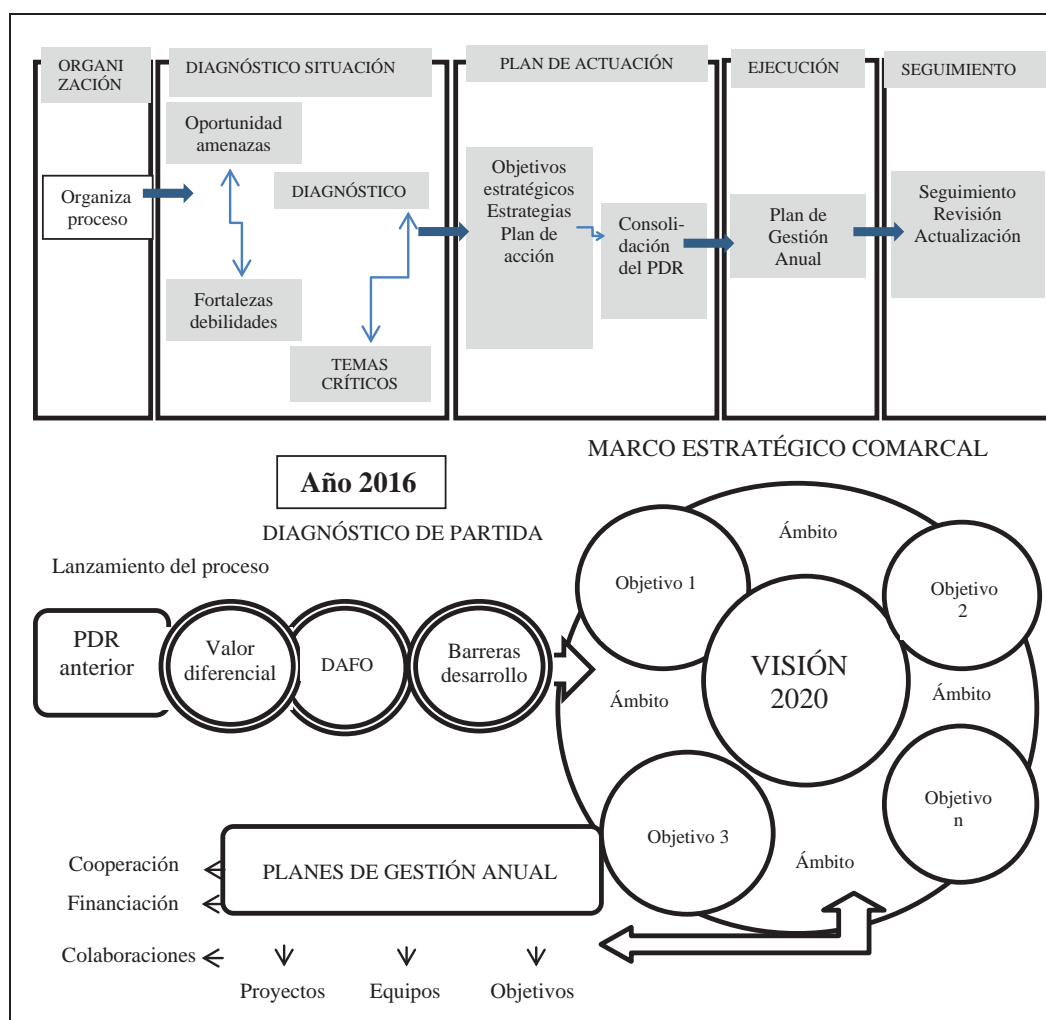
ORGANIZACIÓN

Organiza proceso

DIAGNÓSTICO SITUACIÓN

Oportunidad amenazas

DIAGNÓSTICO

Fortalezas debilidades

TEMAS CRÍTICOS

PLAN DE ACTUACIÓN

Objetivos estratégicos Estrategias Plan de acción

Consolidación del PDR

EJECUCIÓN

Plan de Gestión Anual

SEGUIMIENTO

Seguimiento Revisión Actualización

MARCO ESTRATÉGICO COMARCAL

Año 2016

DIAGNÓSTICO DE PARTIDA

Lanzamiento del proceso

PDR anterior

Valor diferencial

DAFO

Barreras desarrollo

Ámbito

Objetivo 1

Objetivo 2

VISIÓN 2020

Ámbito

Ámbito

Objetivo n

Objetivo 3

Ámbito

Cooperación

Financiación

PLANES DE GESTIÓN ANUAL

Colaboraciones

Proyectos

Equipos

Objetivos